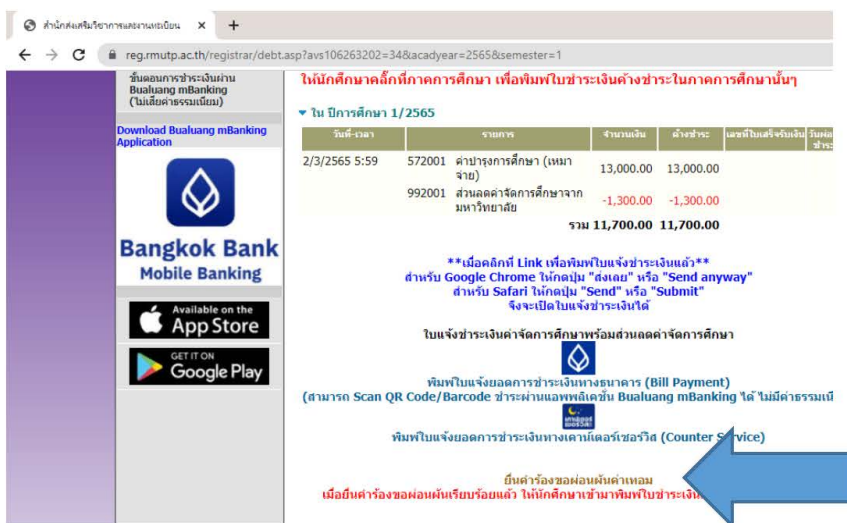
สำนักส่งเสริมวิชาการและงานทะเบียน ×  +

reg.rmutp.ac.th/registrar/debt.asp?avs106263202=34&acadyear=2565&semester=1

ขั้นตอนการชำระเงินผ่าน Bualuang mBanking (ไม่เสียค่าธรรมเนียม)

Download Bualuang mBanking Application

Bangkok Bank
Mobile Banking

Available on the App Store

GET IT ON Google Play

ให้นักศึกษาคลิ๊กที่ภาคการศึกษา เพื่อพิมพ์ใบชำระเงินค้างชำระในภาคการศึกษานั้นๆ

▼ใน ปีการศึกษา 1/2565

| วันที่-เวลา | | รายการ | จำนวนเงิน | ค้างชำระ | เลขที่ใบเสร็จรับเงิน | วันผ่อนชำระ |
|---|---|---|---|---|---|---|
| 2/3/2565 5:59 | 572001 | ค่าบำรุงการศึกษา (เหมาจ่าย) | 13,000.00 | 13,000.00 | | |
| | 992001 | ส่วนลดค่าจัดการศึกษาจากมหาวิทยาลัย | -1,300.00 | -1,300.00 | | |
| | | รวม | 11,700.00 | 11,700.00 | | |

**เมื่อคลิกที่ Link เพื่อพิมพ์ใบแจ้งชำระเงินแล้ว**
สำหรับ Google Chrome ให้กดปุ่ม "ส่งเลย" หรือ "Send anyway"
สำหรับ Safari ให้กดปุ่ม "Send" หรือ "Submit"
จึงจะเปิดใบแจ้งชำระเงินได้

ใบแจ้งชำระเงินค่าจัดการศึกษาพร้อมส่วนลดค่าจัดการศึกษา

พิมพ์ใบแจ้งยอดการชำระเงินทางธนาคาร (Bill Payment)
(สามารถ Scan QR Code/Barcode ชำระผ่านแอพพลิเคชั่น Bualuang mBanking ได้ ไม่มีค่าธรรมเ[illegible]

พิมพ์ใบแจ้งยอดการชำระเงินทางเคาน์เตอร์เซอร์วิส (Counter Service)

ยื่นคำร้องขอผ่อนผันค่าเทอม
เมื่อยื่นคำร้องขอผ่อนผันเรียบร้อยแล้ว ให้นักศึกษาเข้ามาพิมพ์ใบชำระเงิน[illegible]